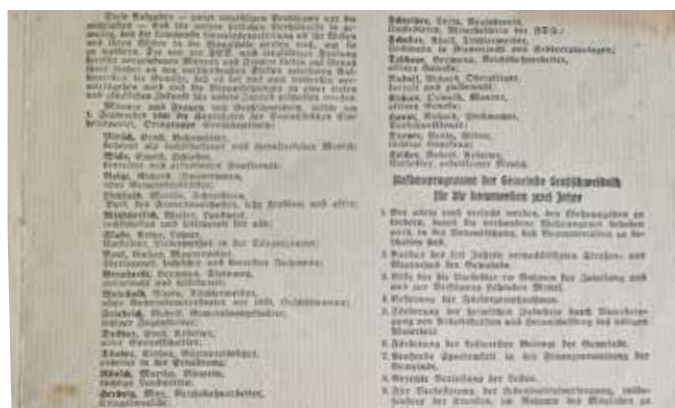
Diese Aufgaben – zwei wesentlichen Probleme von der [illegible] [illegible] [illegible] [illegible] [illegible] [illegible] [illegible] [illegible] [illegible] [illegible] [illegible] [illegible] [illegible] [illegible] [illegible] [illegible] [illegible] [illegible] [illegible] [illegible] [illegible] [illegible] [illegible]

Männer und Frauen von Großschweidnitz, wählt am 3. September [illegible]

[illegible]

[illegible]

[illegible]

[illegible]

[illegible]

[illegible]

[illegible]

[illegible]

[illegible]

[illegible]

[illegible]

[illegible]

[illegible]

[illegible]

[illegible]

Schreiber, Gerta, Hausfrau

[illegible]

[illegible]

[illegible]

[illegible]

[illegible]

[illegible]

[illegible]

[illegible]

Aufbauprogramm der Gemeinde Großschweidnitz für die kommenden zwei Jahre

1. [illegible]

2. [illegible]

3. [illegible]

4. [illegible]

5. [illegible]

6. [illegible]

7. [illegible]

8. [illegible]

9. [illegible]

10. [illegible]